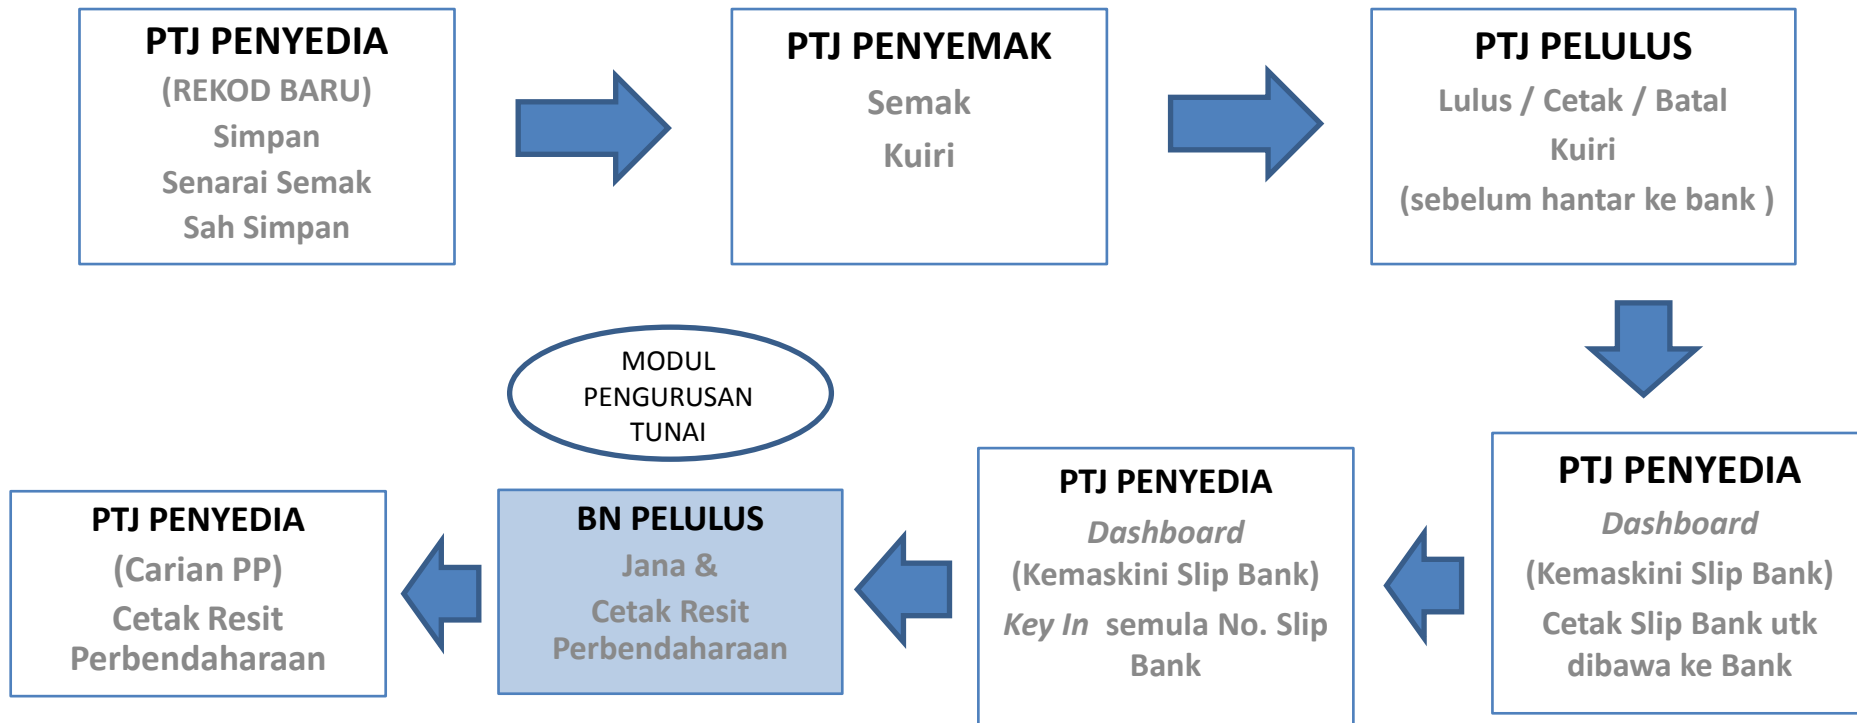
PTJ PENYEDIA
(REKOD BARU)
Simpan
Senarai Semak
Sah Simpan

PTJ PENYEMAK
Semak
Kuiri

PTJ PELULUS
Lulus / Cetak / Batal
Kuiri
(sebelum hantar ke bank )

PTJ PENYEDIA
Dashboard
(Kemaskini Slip Bank)
Cetak Slip Bank utk dibawa ke Bank

PTJ PENYEDIA
Dashboard
(Kemaskini Slip Bank)
Key In semula No. Slip Bank

MODUL PENGURUSAN TUNAI

BN PELULUS
Jana &
Cetak Resit Perbendaharaan

PTJ PENYEDIA
(Carian PP)
Cetak Resit Perbendaharaan